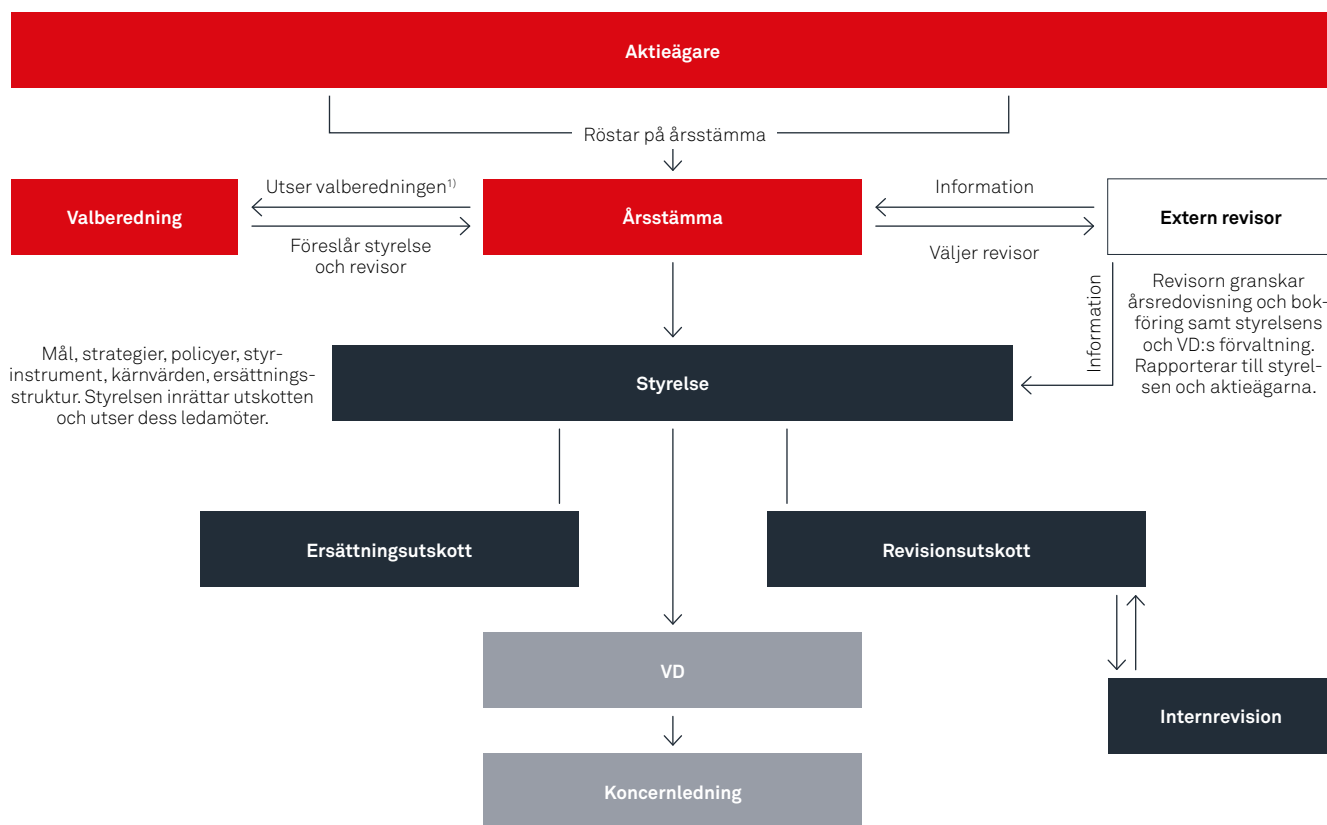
Aktieägare

Röstar på årsstämma

Utser valberedningen$^{1)}$

Valberedning

Föreslår styrelse och revisor

Årsstämma

Information

Extern revisor

Väljer revisor

Information

Revisorn granskar årsredovisning och bokföring samt styrelsens och VD:s förvaltning. Rapporterar till styrelsen och aktieägarna.

Mål, strategier, policyer, styrinstrument, kärnvärden, ersättningsstruktur. Styrelsen inrättar utskotten och utser dess ledamöter.

Styrelse

Ersättningsutskott

Revisionsutskott

VD

Internrevision

Koncernledning